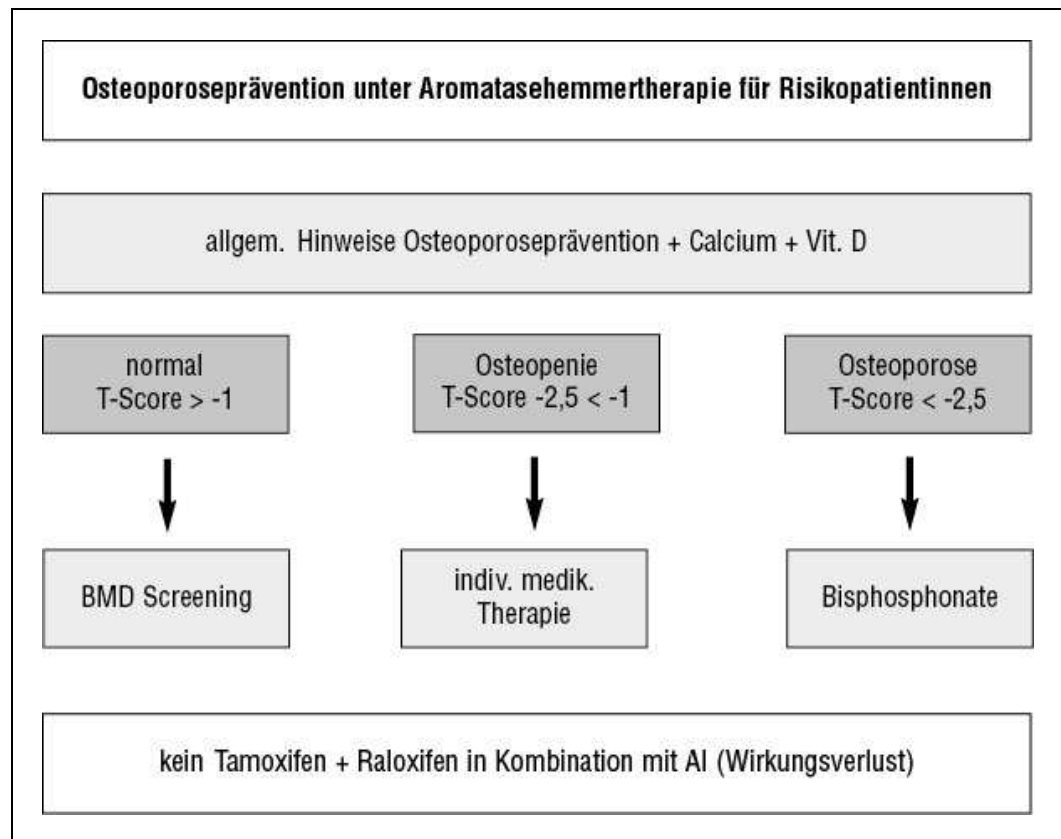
Osteoporoseprävention unter Aromatasehemmertherapie für Risikopatientinnen

allgem. Hinweise Osteoporoseprävention + Calcium + Vit. D

normal
T-Score > -1

Osteopenie
T-Score -2,5 < -1

Osteoporose
T-Score < -2,5

BMD Screening

indiv. medik. Therapie

Bisphosphonate

kein Tamoxifen + Raloxifen in Kombination mit AI (Wirkungsverlust)